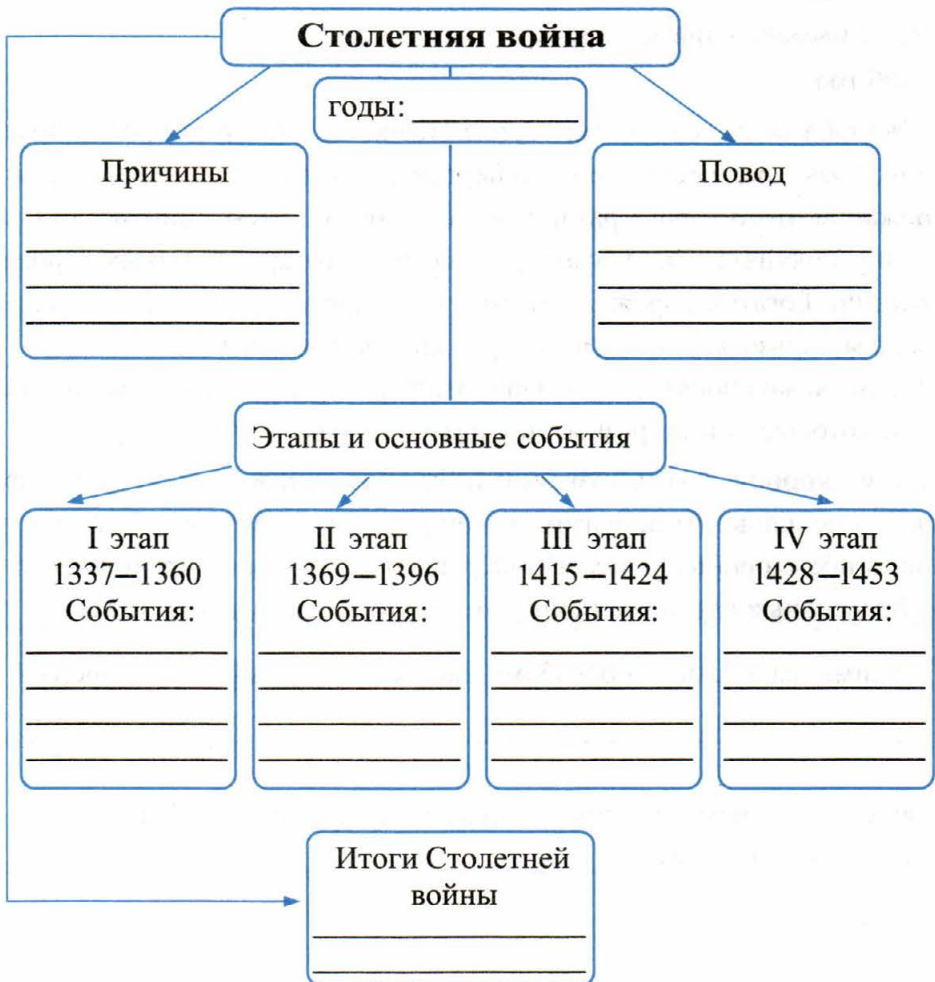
Столетняя война

годы: __________

Причины

Повод

Этапы и основные события

I этап
1337–1360
События:

II этап
1369–1396
События:

III этап
1415–1424
События:

IV этап
1428–1453
События:

Итоги Столетней войны